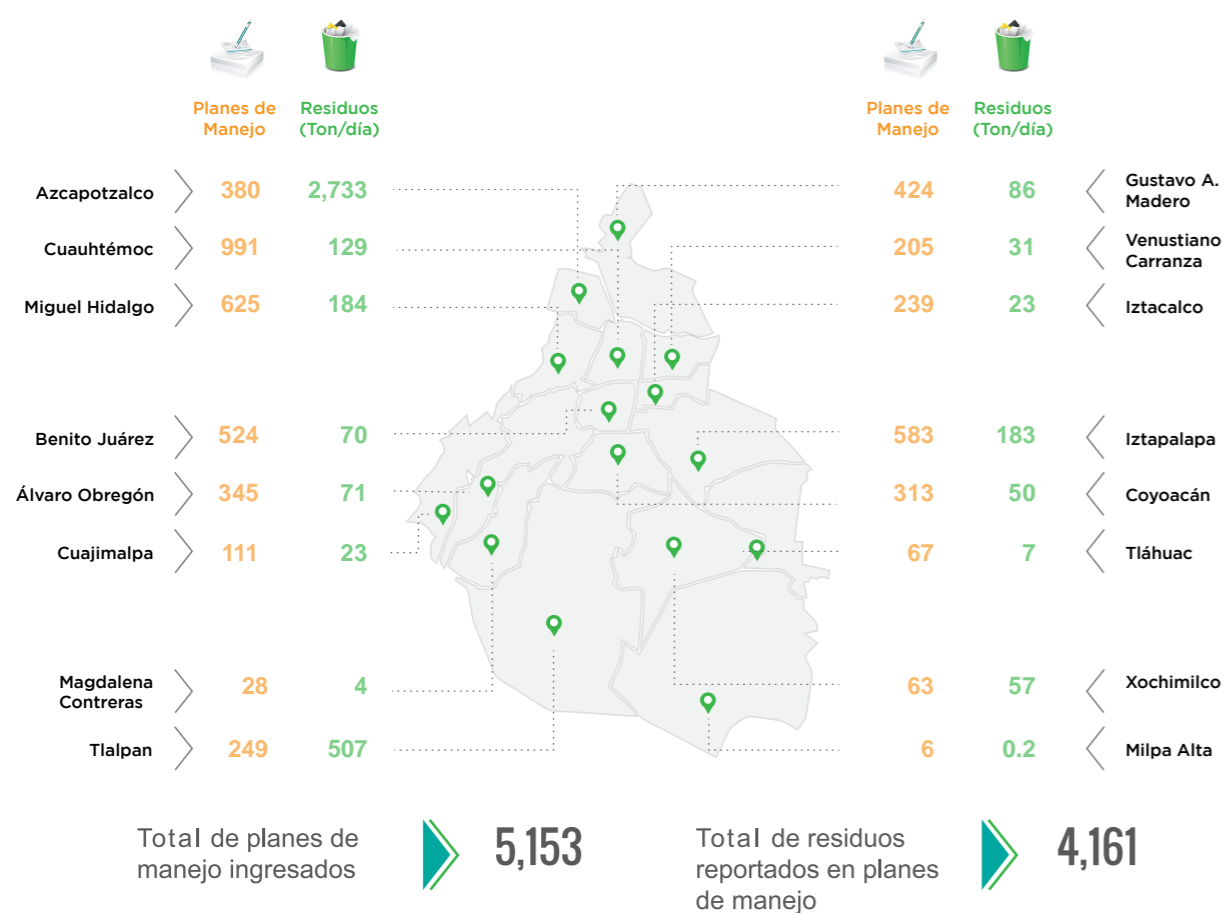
Planes de Manejo

Residuos (Ton/día)

Planes de Manejo

Residuos (Ton/día)

| | Planes de Manejo | Residuos (Ton/día) |
|---|---|---|
| Azcapotzalco | 380 | 2,733 |
| Cuauhtémoc | 991 | 129 |
| Miguel Hidalgo | 625 | 184 |
| Benito Juárez | 524 | 70 |
| Álvaro Obregón | 345 | 71 |
| Cuajimalpa | 111 | 23 |
| Magdalena Contreras | 28 | 4 |
| Tlalpan | 249 | 507 |

| Planes de Manejo | Residuos (Ton/día) | |
|---|---|---|
| 424 | 86 | Gustavo A. Madero |
| 205 | 31 | Venustiano Carranza |
| 239 | 23 | Iztacalco |
| 583 | 183 | Iztapalapa |
| 313 | 50 | Coyoacán |
| 67 | 7 | Tláhuac |
| 63 | 57 | Xochimilco |
| 6 | 0.2 | Milpa Alta |

Total de planes de manejo ingresados 5,153

Total de residuos reportados en planes de manejo 4,161